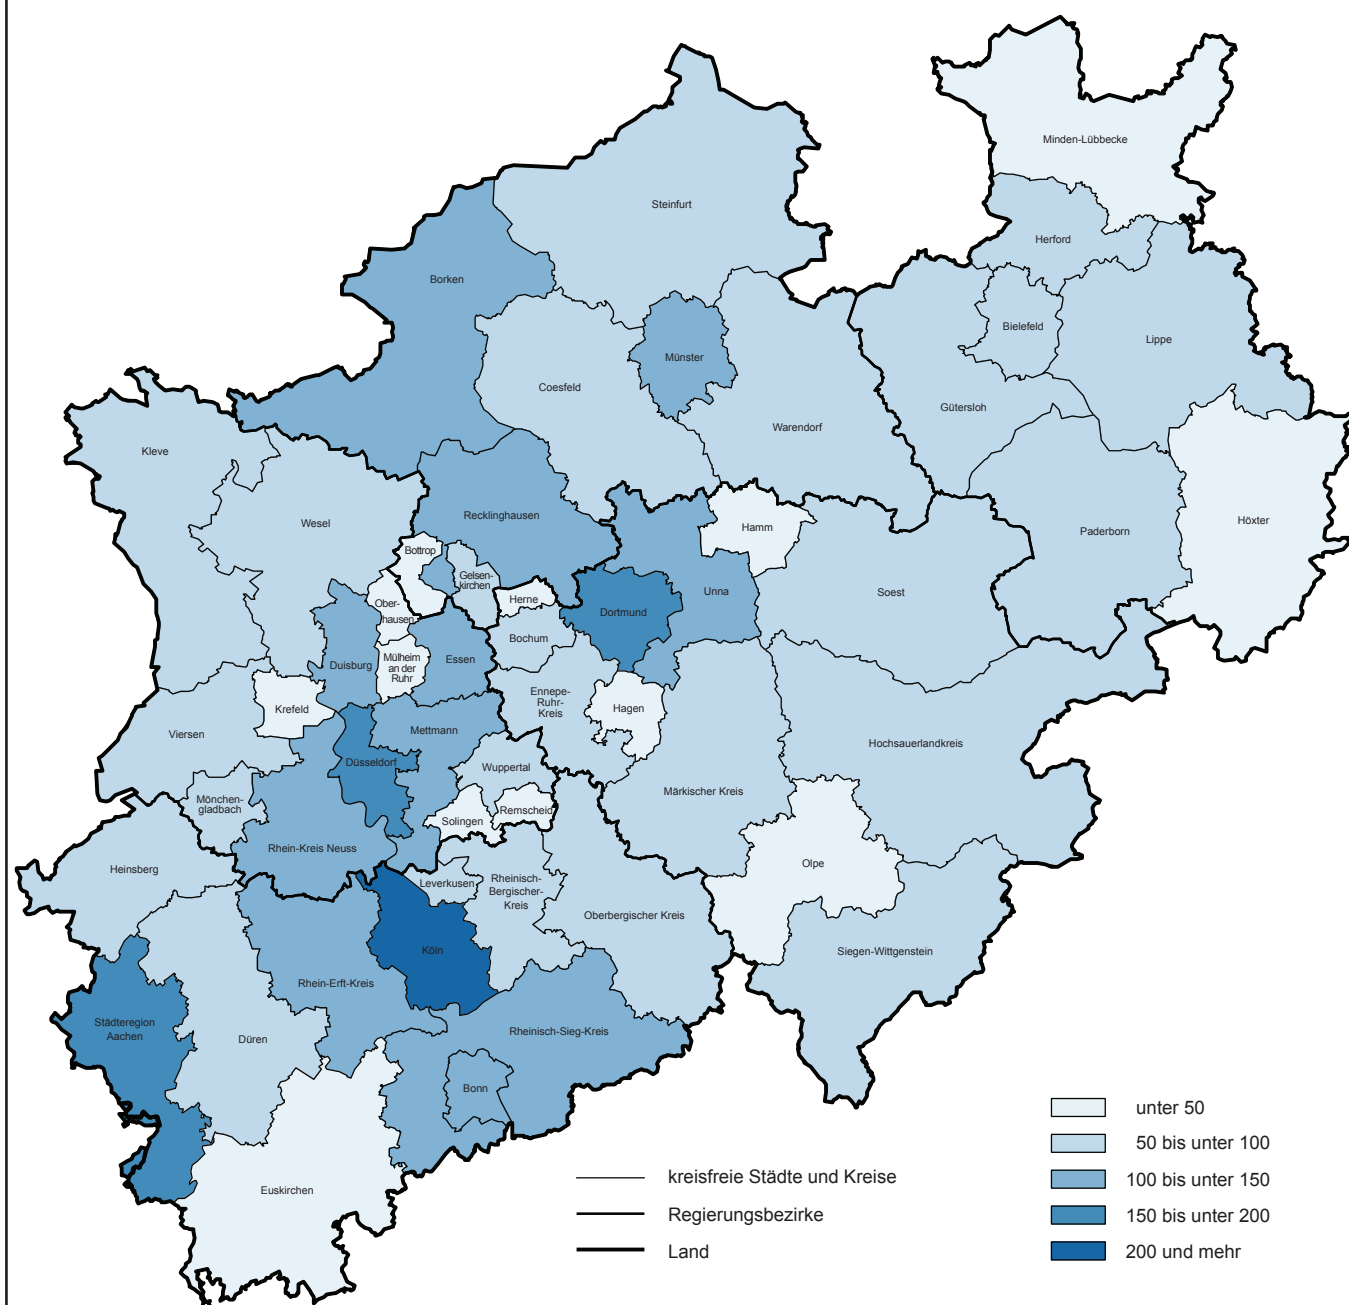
Minden-Lübbecke
Steinfurt
Herford
Borken
Bielefeld
Lippe
Münster
Coesfeld
Gütersloh
Warendorf
Kleve
Wesel
Recklinghausen
Hamm
Paderborn
Höxter
Bottrop
Gelsen-kirchen
Ober-hausen
Herne
Dortmund
Unna
Soest
Bochum
Duisburg
Mülheim an der Ruhr
Essen
Ennepe-Ruhr-Kreis
Hagen
Krefeld
Viersen
Mettmann
Hochsauerlandkreis
Düsseldorf
Wuppertal
Mönchen-gladbach
Remscheid
Märkischer Kreis
Solingen
Rhein-Kreis Neuss
Olpe
Heinsberg
Leverkusen
Rheinisch-Bergischer-Kreis
Oberbergischer Kreis
Köln
Siegen-Wittgenstein
Rhein-Erft-Kreis
Städteregion Aachen
Rheinisch-Sieg-Kreis
Düren
Bonn
Euskirchen

unter 50
50 bis unter 100
100 bis unter 150
150 bis unter 200
200 und mehr

kreisfreie Städte und Kreise
Regierungsbezirke
Land